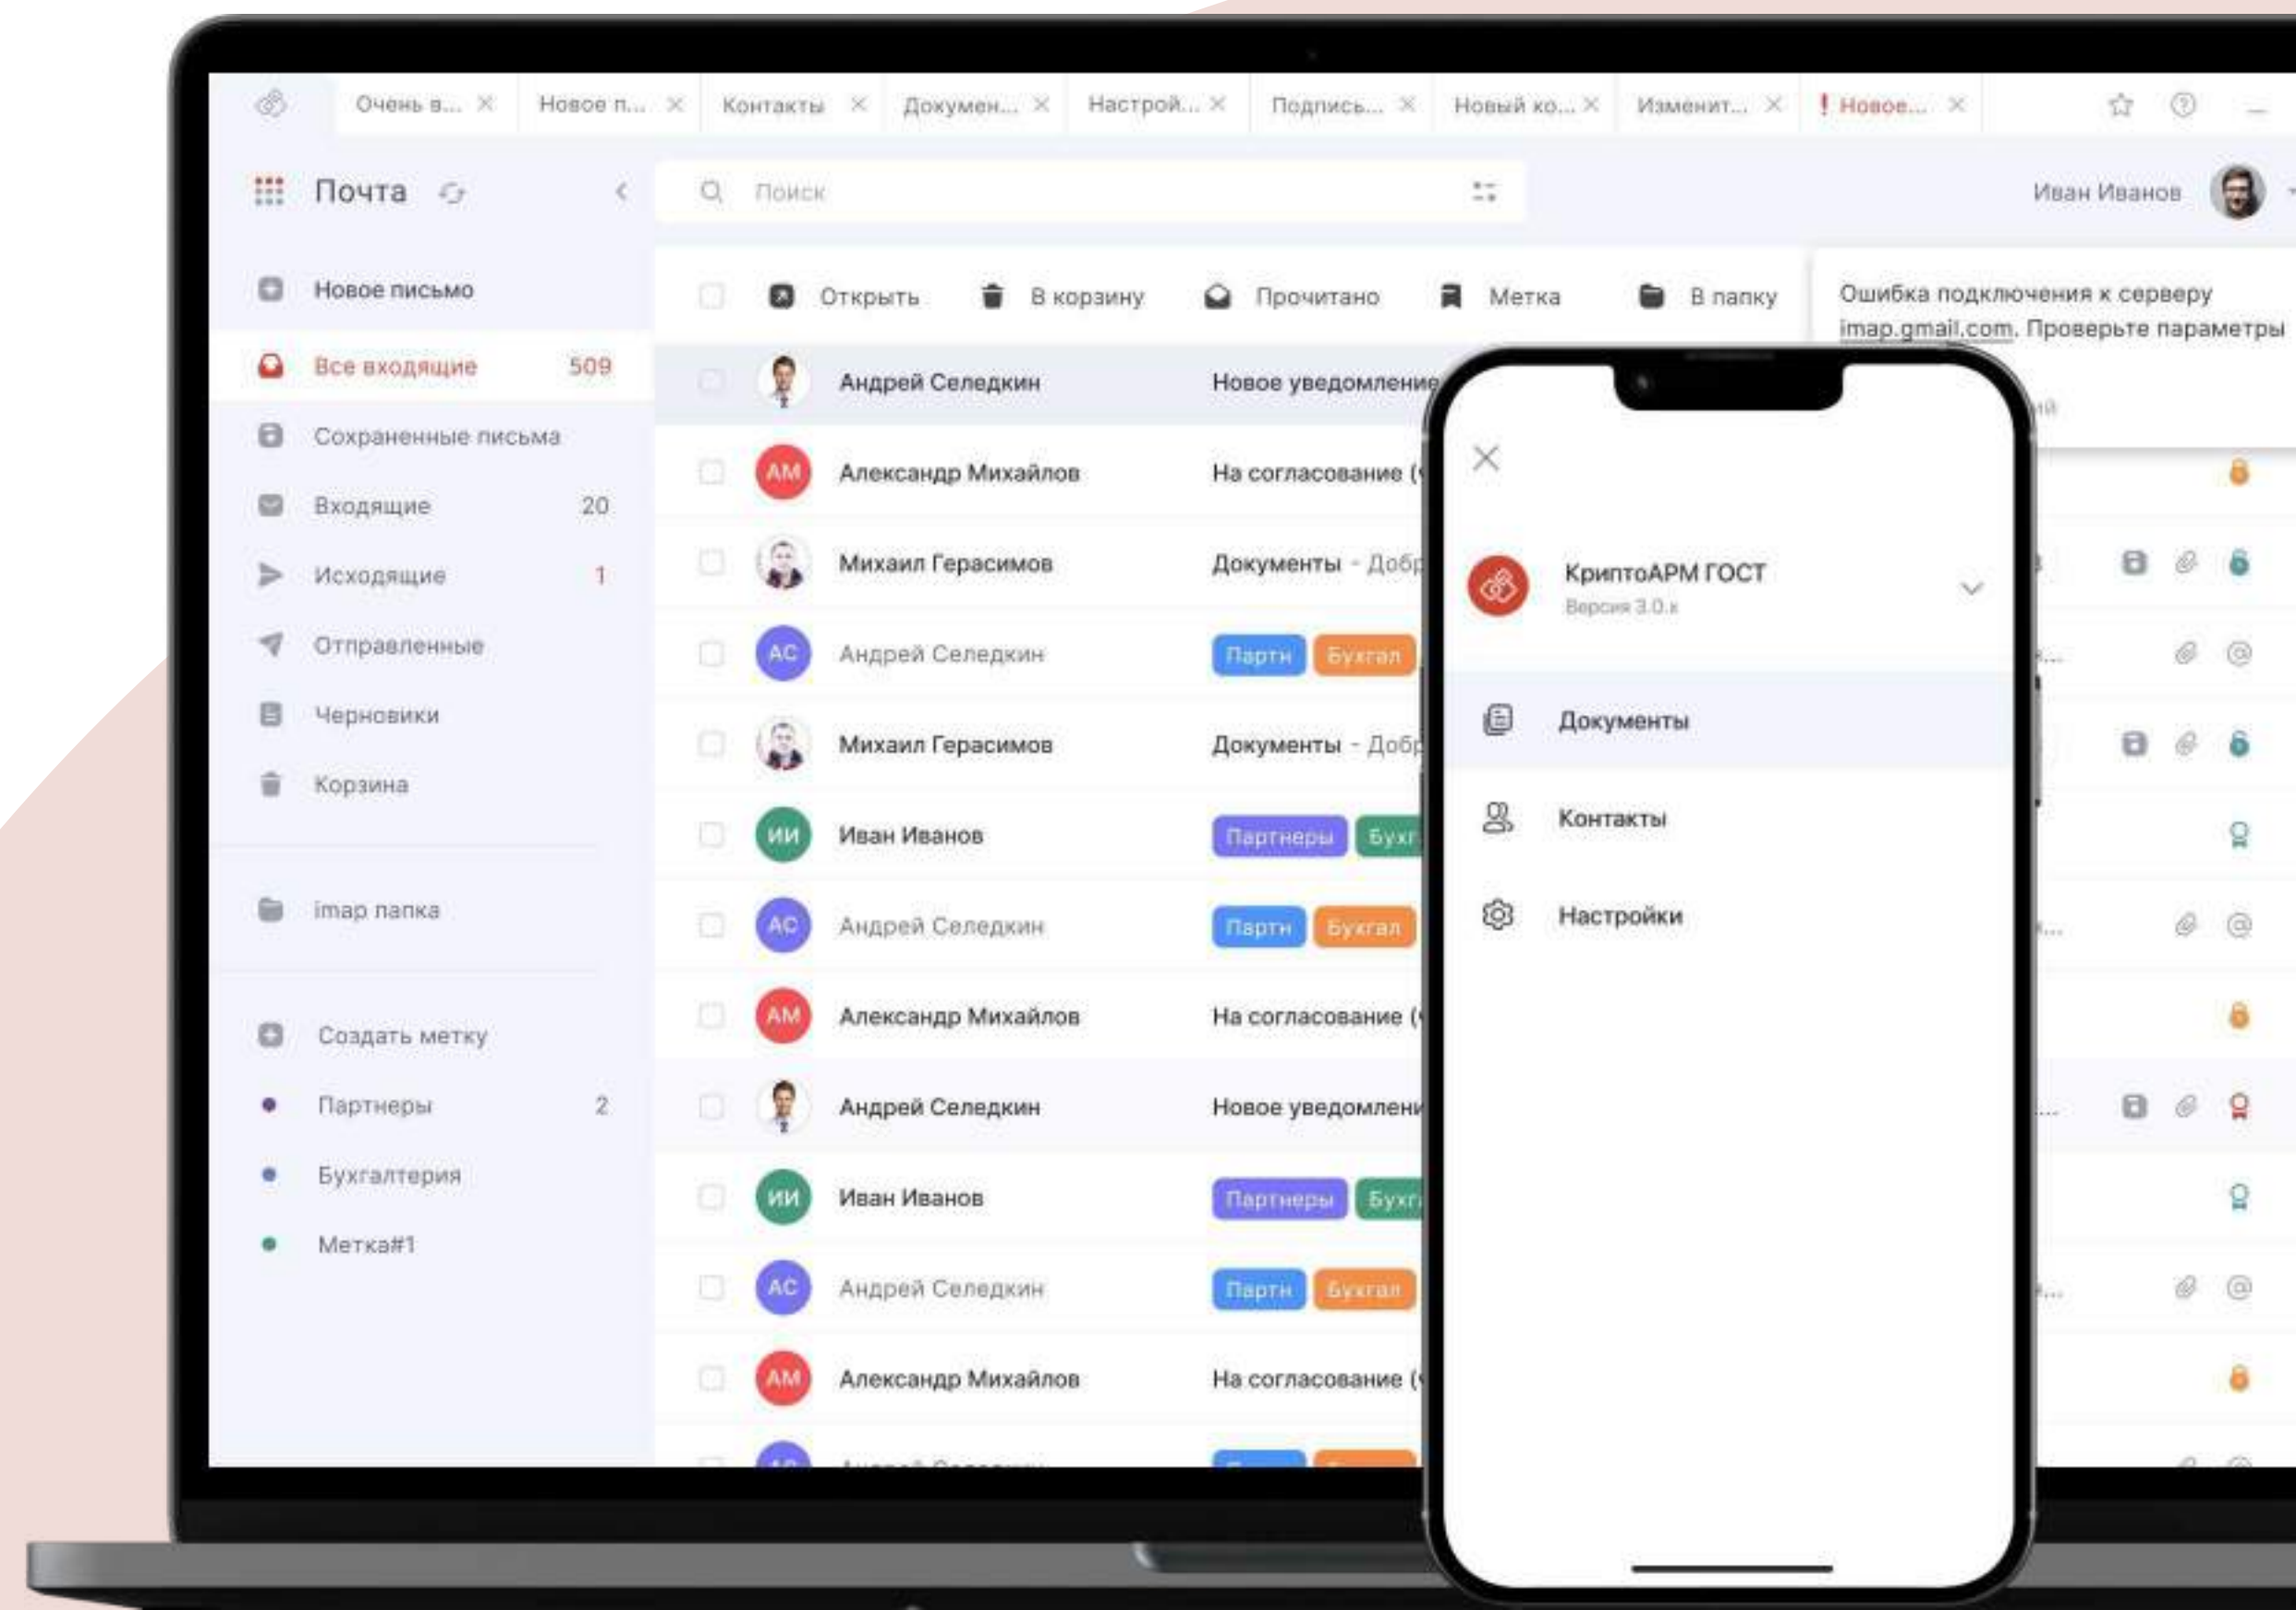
Очень в... Новое п... Контакты Докумен... Настрой... Подпись... Новый ко... Изменит... ! Новое...

Почта

Поиск

Иван Иванов

Новое письмо

Все входящие 509

Сохраненные письма

Входящие 20

Исходящие 1

Отправленные

Черновики

Корзина

imap папка

Создать метку

Партнеры 2

Бухгалтерия

Метка#1

Открыть В корзину Прочитано Метка В папку

Ошибка подключения к серверу imap.gmail.com. Проверьте параметры

| | | |
|---|---|---|
| | Андрей Селедкин | Новое уведомление |
| АМ | Александр Михайлов | На согласование ( |
| | Михаил Герасимов | Документы - Добр |
| АС | Андрей Селедкин | Партн Бухгал |
| | Михаил Герасимов | Документы - Добр |
| ИИ | Иван Иванов | Партнеры Бухг |
| АС | Андрей Селедкин | Партн Бухгал |
| АМ | Александр Михайлов | На согласование ( |
| | Андрей Селедкин | Новое уведомлени |
| ИИ | Иван Иванов | Партнеры Бухг |
| АС | Андрей Селедкин | Партн Бухгал |
| АМ | Александр Михайлов | На согласование ( |

КриптоАРМ ГОСТ
Версия 3.0.x

Документы

Контакты

Настройки